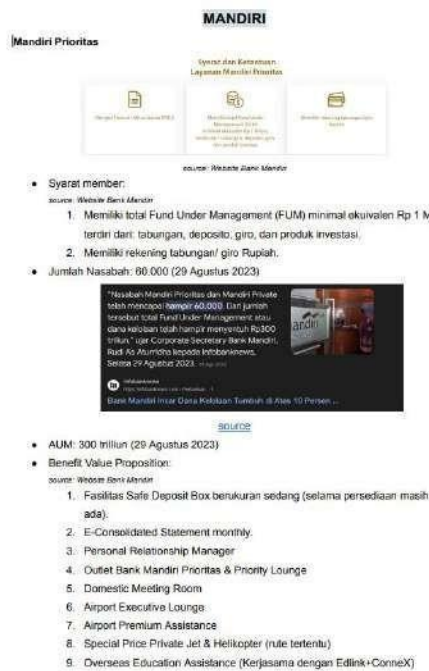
MANDIRI

Mandiri Prioritas

Syarat dan Ketentuan Layanan Mandiri Prioritas

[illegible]

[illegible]

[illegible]

source: Website Bank Mandiri

- Syarat member:

source: Website Bank Mandiri

1. Memiliki total Fund Under Management (FUM) minimal ekuivalen Rp 1 M terdiri dari: tabungan, deposito, giro, dan produk investasi.
2. Memiliki rekening tabungan/ giro Rupiah.

- Jumlah Nasabah: 60.000 (29 Agustus 2023)

"Nasabah Mandiri Prioritas dan Mandiri Private telah mencapai hampir 60.000. Dan jumlah tersebut total Fund Under Management atau dana kelolaan telah hampir menyentuh Rp300 triliun," ujar Corporate Secretary Bank Mandiri, Rudi As Aturridha kepada Infobanknews, Selasa 29 Agustus 2023.

Infobanknews

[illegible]

Bank Mandiri Incar Dana Kelolaan Tumbuh di Atas 10 Persen ...

source

- AUM: 300 triliun (29 Agustus 2023)
- Benefit Value Proposition:

source: Website Bank Mandiri

1. Fasilitas Safe Deposit Box berukuran sedang (selama persediaan masih ada).
2. E-Consolidated Statement monthly.
3. Personal Relationship Manager
4. Outlet Bank Mandiri Prioritas & Priority Lounge
5. Domestic Meeting Room
6. Airport Executive Lounge
7. Airport Premium Assistance
8. Special Price Private Jet & Helikopter (rute tertentu)
9. Overseas Education Assistance (Kerjasama dengan Edlink+ConneX)